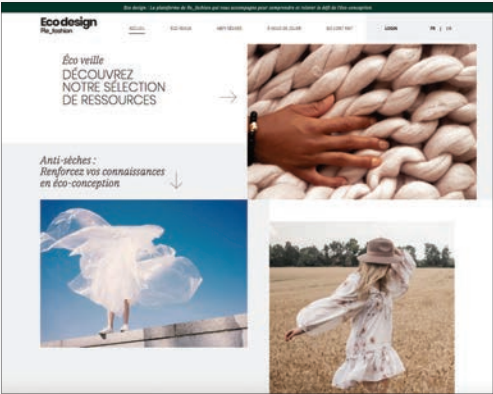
Eco design : La plateforme de Re_fashion qui vous accompagne pour comprendre et relever le défi de l'éco conception

Ecodesign
Re_fashion

ACCUEIL | ÉCO VEILLE | ANTI SÈCHES | À VOUS DE JOUER | ILS L'ONT FAIT | LOGIN | FR | EN

Éco veille
DÉCOUVREZ NOTRE SÉLECTION DE RESSOURCES

Anti-sèches :
Renforcez vos connaissances en éco-conception